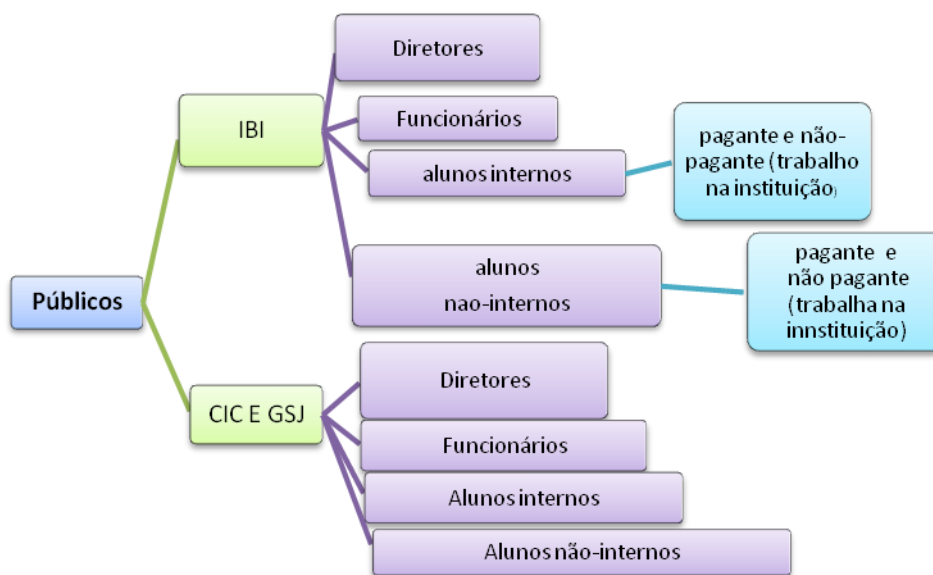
Públicos

IBI

Diretores

Funcionários

alunos internos

pagante e não-pagante (trabalho na instituição)

alunos nao-internos

pagante e não pagante (trabalha na innstituição)

CIC E GSJ

Diretores

Funcionários

Alunos internos

Alunos não-internos